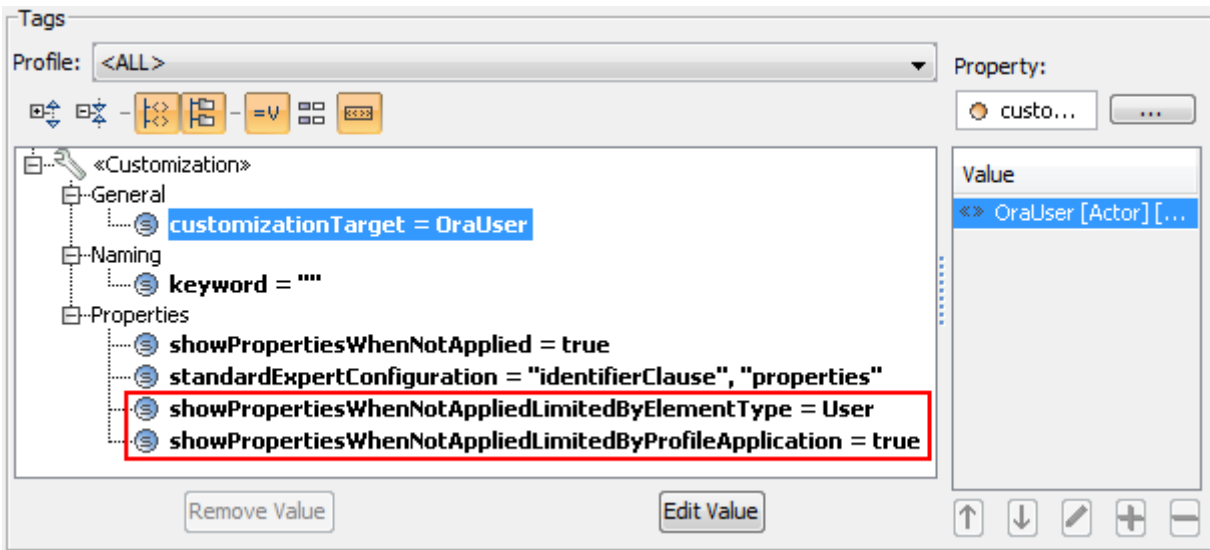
Tags

Profile: <ALL>

Property:

custo...

...

«Customization»

General

customizationTarget = OraUser

Naming

keyword = ""

Properties

showPropertiesWhenNotApplied = true

standardExpertConfiguration = "identifierClause", "properties"

showPropertiesWhenNotAppliedLimitedByElementType = User

showPropertiesWhenNotAppliedLimitedByProfileApplication = true

Value

«» OraUser [Actor] [...

Remove Value

Edit Value